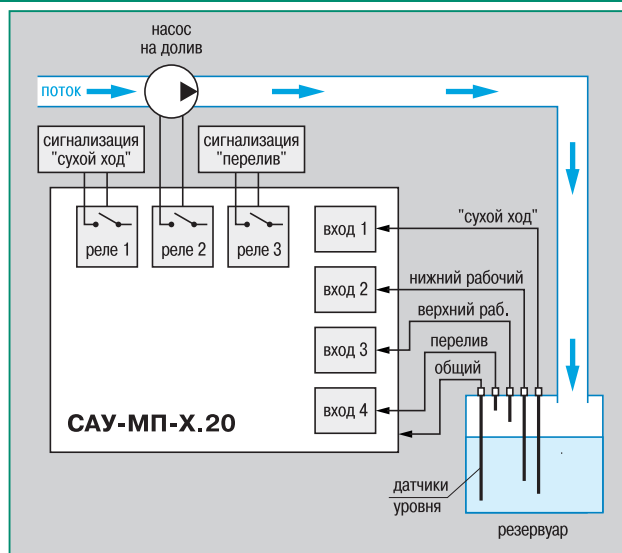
насос
на долив

поток

сигнализация
"сухой ход"

сигнализация
"перелив"

реле 1

реле 2

реле 3

вход 1

вход 2

вход 3

вход 4

"сухой ход"

нижний рабочий

верхний раб.

перелив

общий

САУ-МП-Х.20

датчики
уровня

резервуар